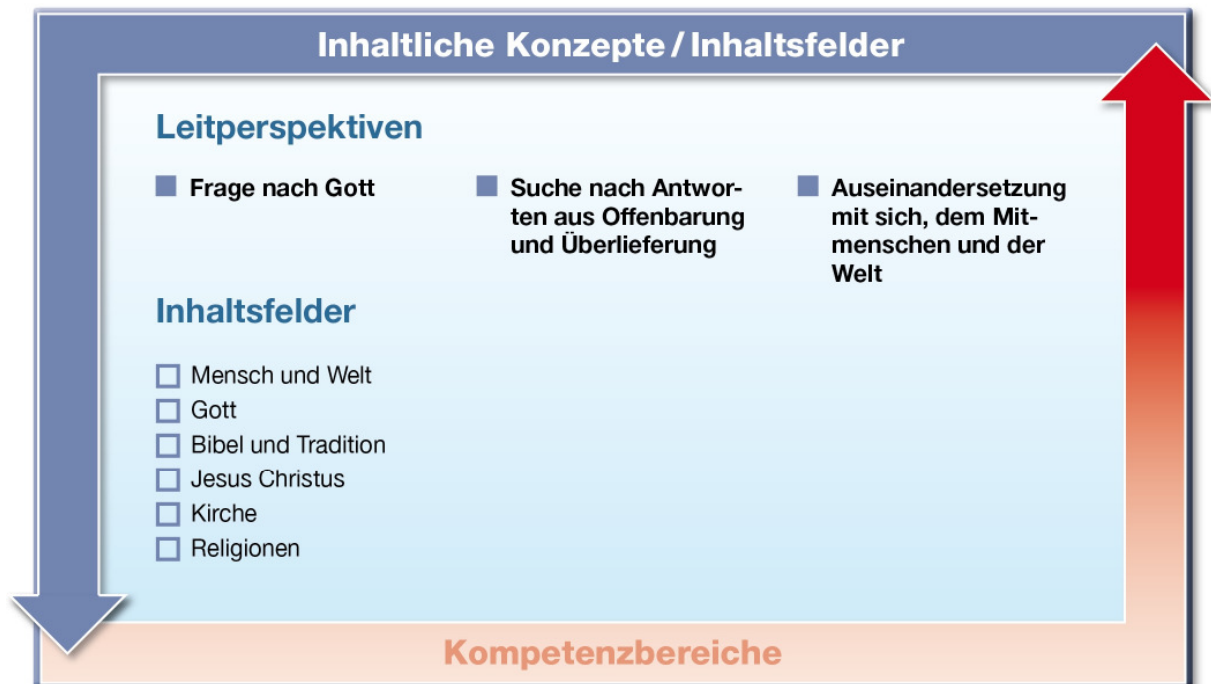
Inhaltliche Konzepte / Inhaltsfelder

Leitperspektiven

Frage nach Gott

Suche nach Antworten aus Offenbarung und Überlieferung

Auseinandersetzung mit sich, dem Mitmenschen und der Welt

Inhaltsfelder

Mensch und Welt
Gott
Bibel und Tradition
Jesus Christus
Kirche
Religionen

Kompetenzbereiche